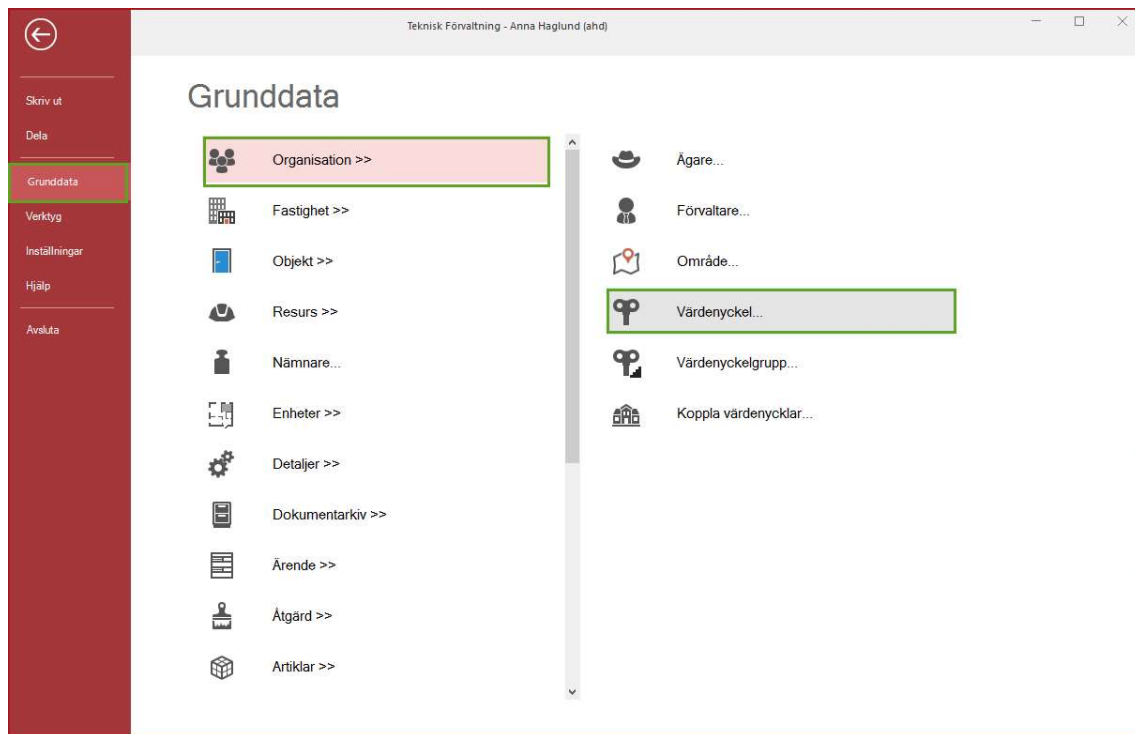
Teknisk Förvaltning - Anna Haglund (ahd)

Skriv ut
Dela
Grunddata
Verktyg
Inställningar
Hjälp
Avsluta

Grunddata

Organisation >>
Fastighet >>
Objekt >>
Resurs >>
Nämnare...
Enheter >>
Detaljer >>
Dokumentarkiv >>
Ärende >>
Åtgärd >>
Artiklar >>

Ägare...
Förvaltare...
Område...
Värdenyckel...
Värdenyckelgrupp...
Koppla värdenycklar...